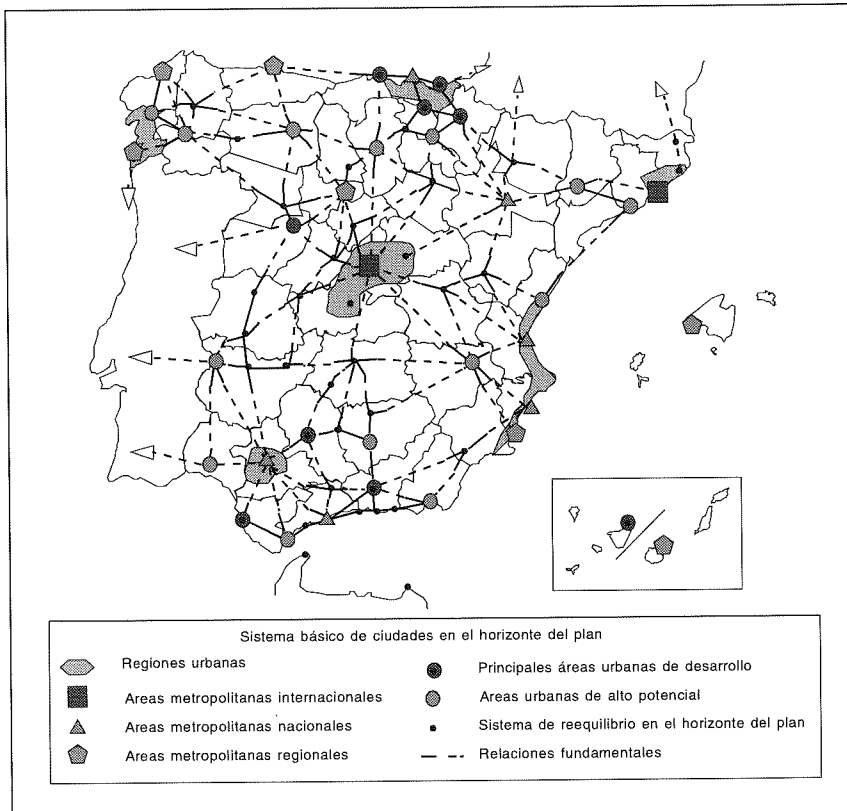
Sistema básico de ciudades en el horizonte del plan

Regiones urbanas

Areas metropolitanas internacionales

Areas metropolitanas nacionales

Areas metropolitanas regionales

Principales áreas urbanas de desarrollo

Areas urbanas de alto potencial

Sistema de reequilibrio en el horizonte del plan

Relaciones fundamentales